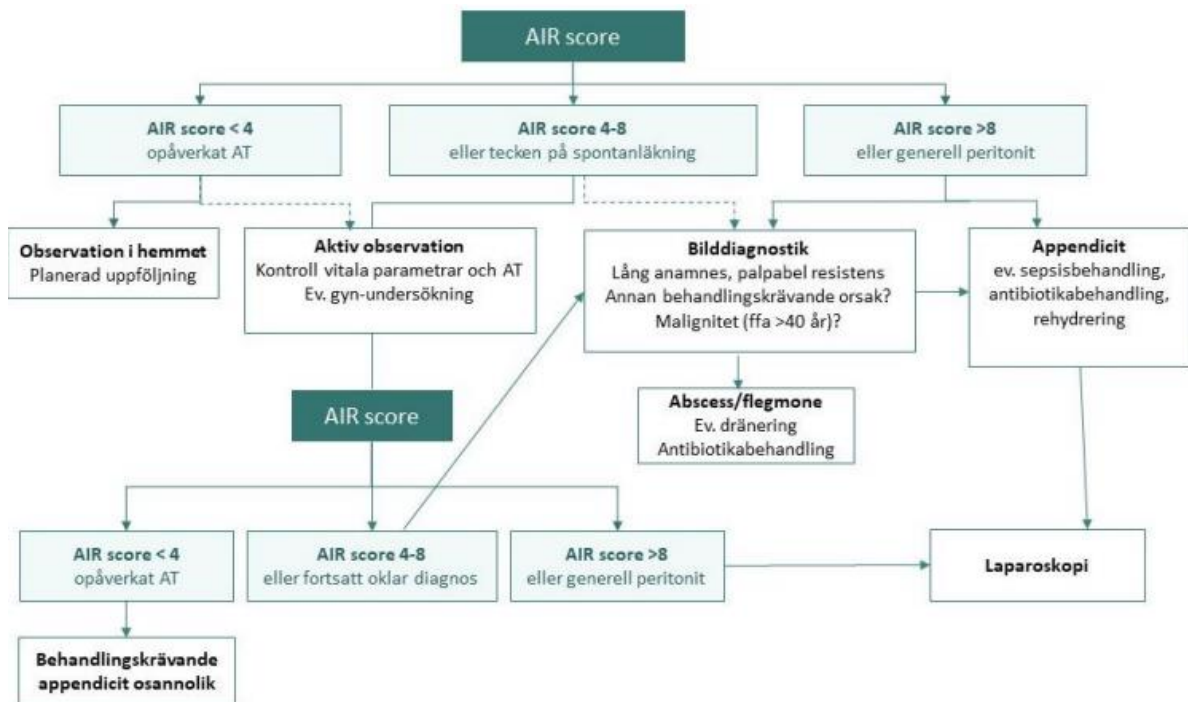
AIR score

AIR score < 4
opåverkat AT

AIR score 4-8
eller tecken på spontanläkning

AIR score >8
eller generell peritonit

Observation i hemmet
Planerad uppföljning

Aktiv observation
Kontroll vitala parametrar och AT
Ev. gyn-undersökning

Bilddiagnostik
Lång anamnes, palpabel resistens
Annan behandlingskrävande orsak?
Malignitet (ffa >40 år)?

Appendicit
ev. sepsisbehandling,
antibiotikabehandling,
rehydrering

Abscess/flegmone
Ev. dränering
Antibiotikabehandling

AIR score

AIR score < 4
opåverkat AT

AIR score 4-8
eller fortsatt oklar diagnos

AIR score >8
eller generell peritonit

Laparoskopi

Behandlingskrävande
appendicit osannolik